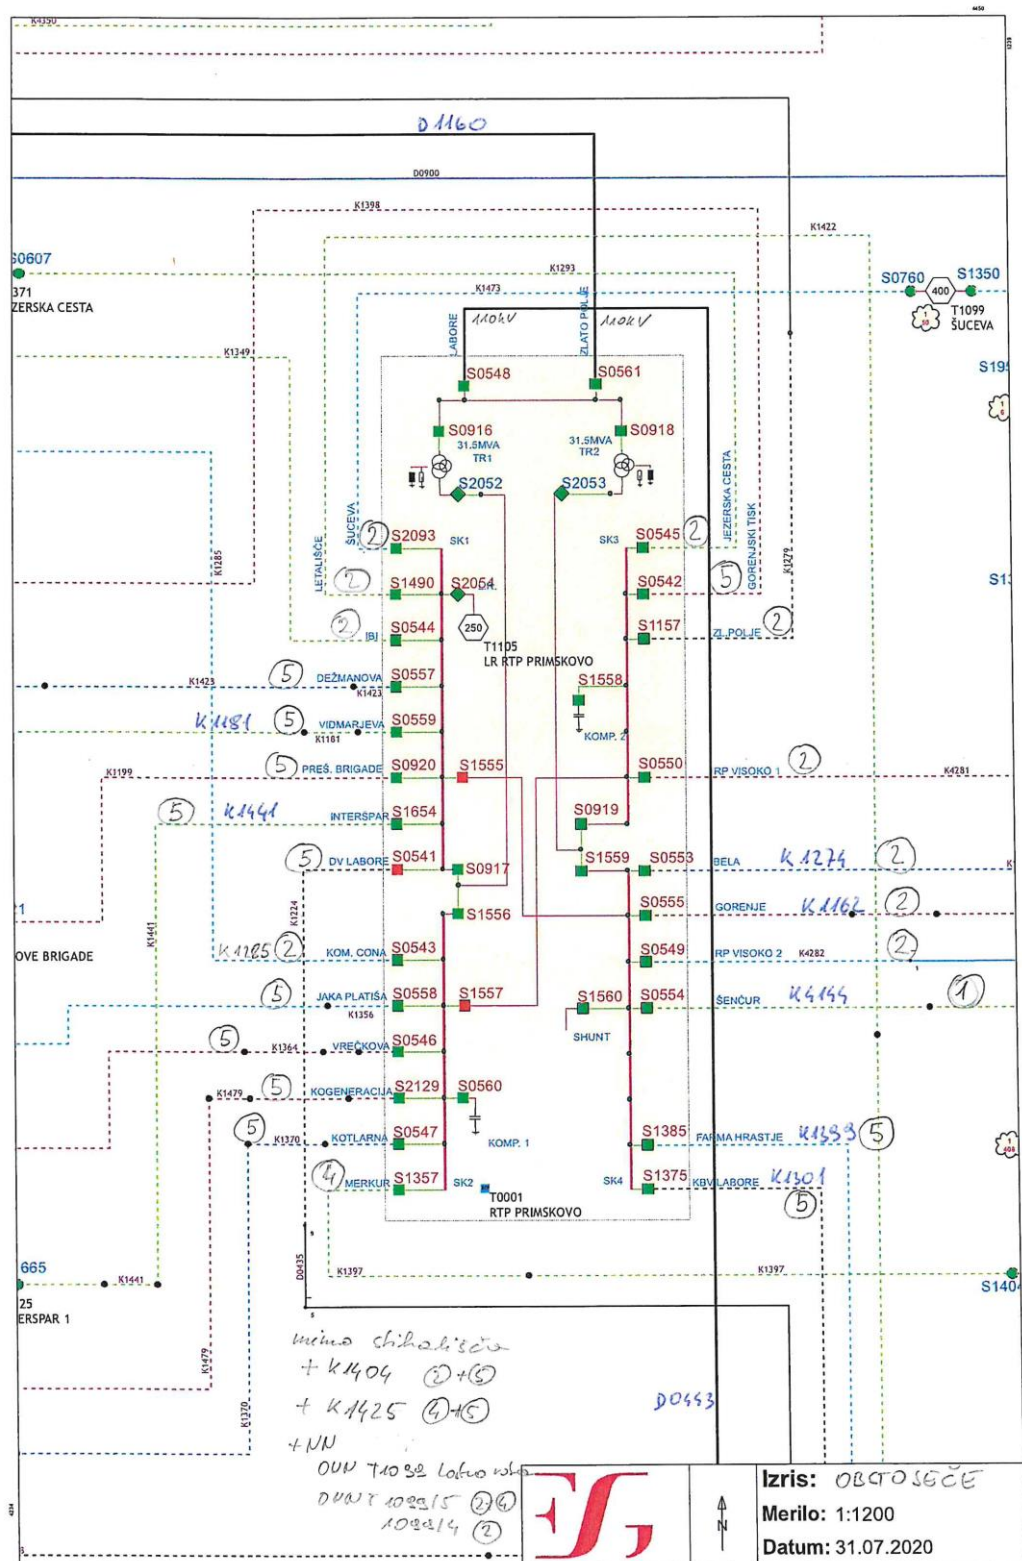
K4350

D1160

D0900

K1398

K1422

S0607
371
ZERSKA CESTA

K1293

S0760 400 S1350
T1099
ŠUCEVA

K1473

LABORE 110kV
ZLATO POLJE 110kV

K1349

S0548
S0561

S19

S0916
31.5MVA
TR1

31.5MVA
TR2
S0918

S2052
S2053

ŠUCEVA
LETALIŠČE
JEZERSKA CESTA
GORENJSKI TISK

K1285

2 S2093 SK1
SK3 S0545 2

2 S1490 S2054
S0542 5

K1279

250
T1105
LR RTP PRIMSKOVO

2 IBI S0544
S1157 ZL. POLJE 2

K1423 5 DEŽMANOVA S0557
K1423

S1558

K1181 5 VIDMARJEVA S0559
K1181
KOMP. 2

K1199 5 PREŠ. BRIGADE S0920 S1555
S0550 RP VISOKO 1 2
K4281

5 K1441 INTERŠPAR S1654
S0919

5 DV LABORE S0541
S0917
S1559 S0553 BELA K1274 2

K1224

S1556
S0555 GORENJE K1162 2

K1441

OVE BRIGADE

K1285 2 KOM. CONA S0543
S0549 RP VISOKO 2 K4282 2

5 JAKA PLATIŠA S0558 S1557
K1356
S1560 S0554 ŠENČUR K4144 1

SHUNT

5 K1364 VREČKOVA S0546

K1479 5 KOGENERACIJA S2129 S0560

KOMP. 1

5 K1370 KOTLARNA S0547
S1385 FARMA HRASTJE K1383 5

4 MERKUR S1357 SK2
T0001
RTP PRIMSKOVO
SK4 S1375 KBV LABORE K1301 5

665
25
ERSPAR 1
K1441

D0435

K1397
K1397

S140

K1479
K1370

mimo stikališča
+ K1404 2+5
+ K1425 4+5
+ NN
OUN T1032 Lahu..
OUNT 1029/5 2+4
1029/4 2

D0443

Izris: OBCTOSEČE
Merilo: 1:1200
Datum: 31.07.2020